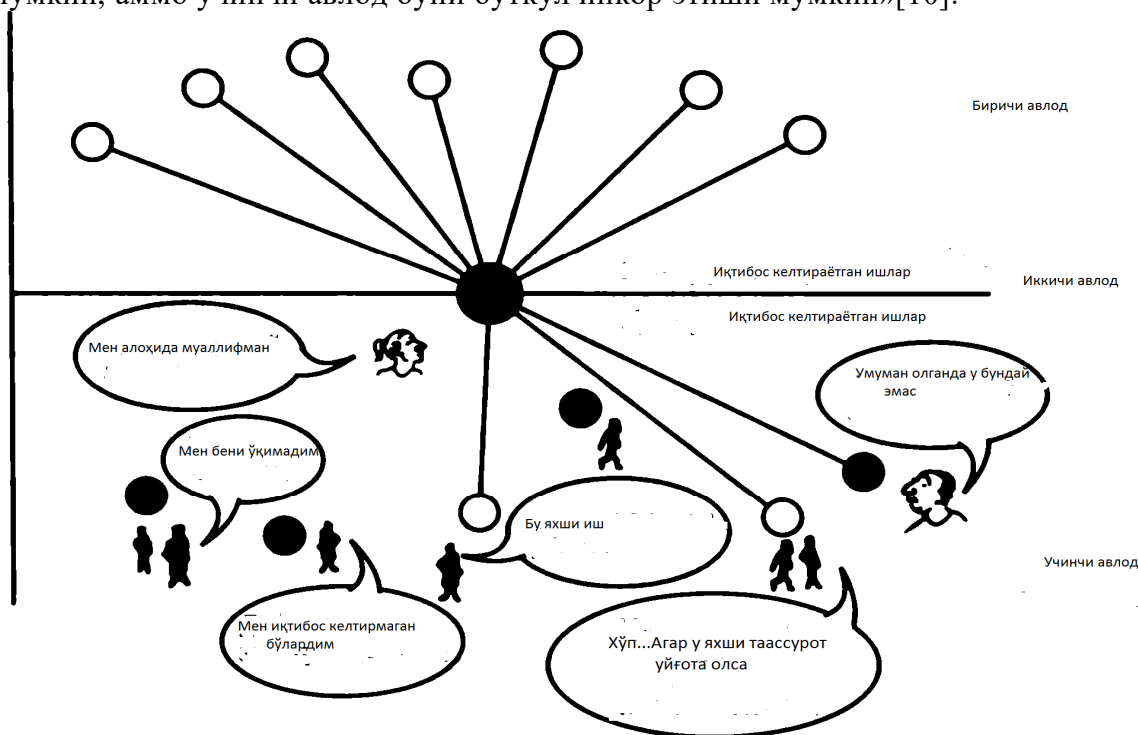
мумкин, аммо учинчи авлод буни бутқул инкор этиши мумкин»[10].

Биричи авлод

Иқтибос келтираётган ишлар

Иккичи авлод

Иқтибос келтираётган ишлар

Мен алоҳида муаллифман

Умуман олганда у бундай эмас

Мен бени ўқимадим

Бу яхши иш

Учинчи авлод

Мен иқтибос келтирмаган бўлардим

Хўп...Агар у яхши таассурот уйғота олса